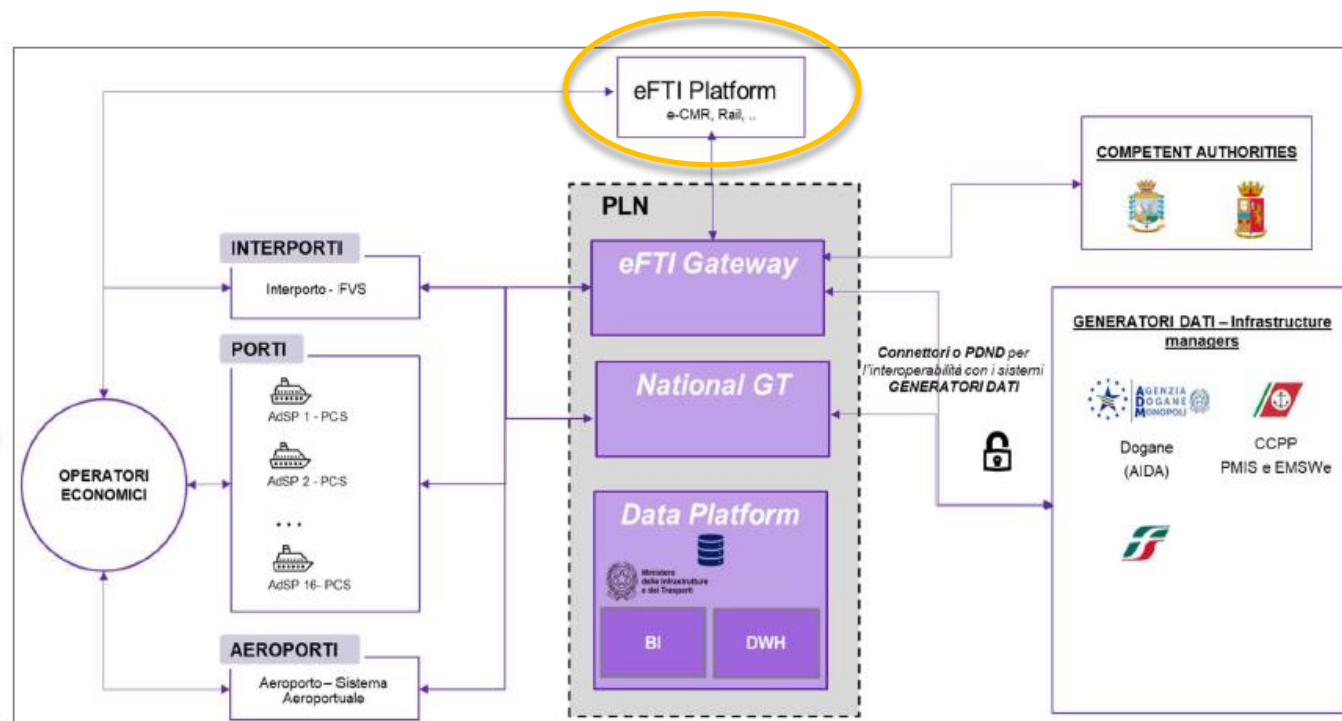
eFTI Platform
e-CMR, Rail, ..

COMPETENT AUTHORITIES

PLN

eFTI Gateway

National GT

Data Platform

Ministero delle Infrastrutture e dei Trasporti

BI

DWH

INTERPORTI

Interporto - FVS

PORTI

AdSP 1 - PCS

AdSP 2 - PCS

...

AdSP 16- PCS

AEROPORTI

Aeroporto – Sistema Aeroportuale

OPERATORI ECONOMICI

Connettori o PDND per l'interoperabilità con i sistemi GENERATORI DATI

GENERATORI DATI – Infrastructure managers

AGENZIA DOGANE MONOPOLI

Dogane (AIDA)

CCPP PMIS e EMSWe